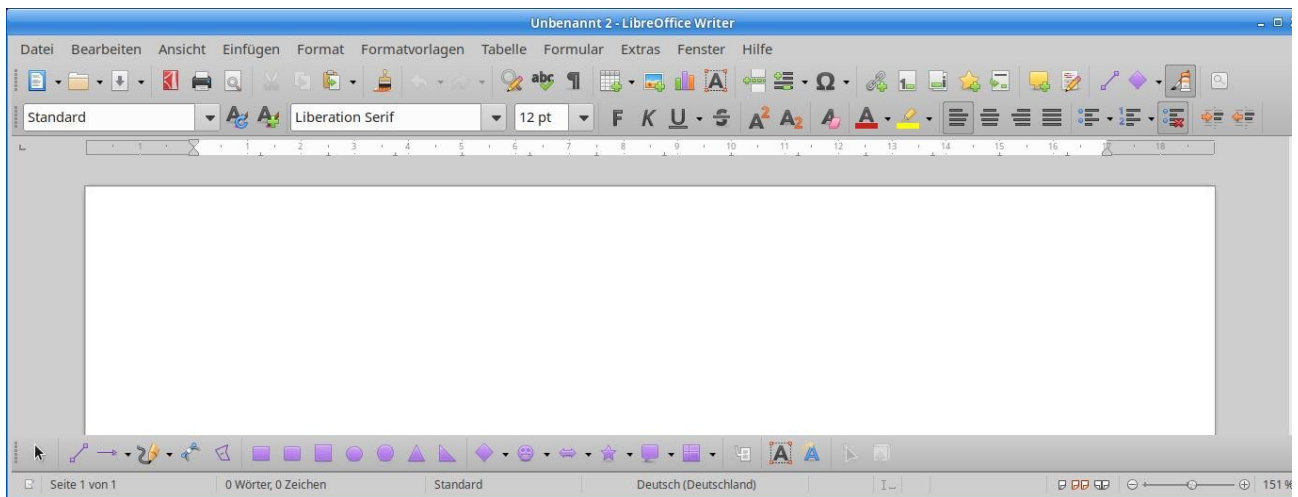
Unbenannt 2 - LibreOffice Writer

Datei Bearbeiten Ansicht Einfügen Format Formatvorlagen Tabelle Formular Extras Fenster Hilfe

Standard Liberation Serif 12 pt F K U S

1 2 3 4 5 6 7 8 9 10 11 12 13 14 15 16 17 18

Seite 1 von 1 0 Wörter, 0 Zeichen Standard Deutsch (Deutschland) 151 %